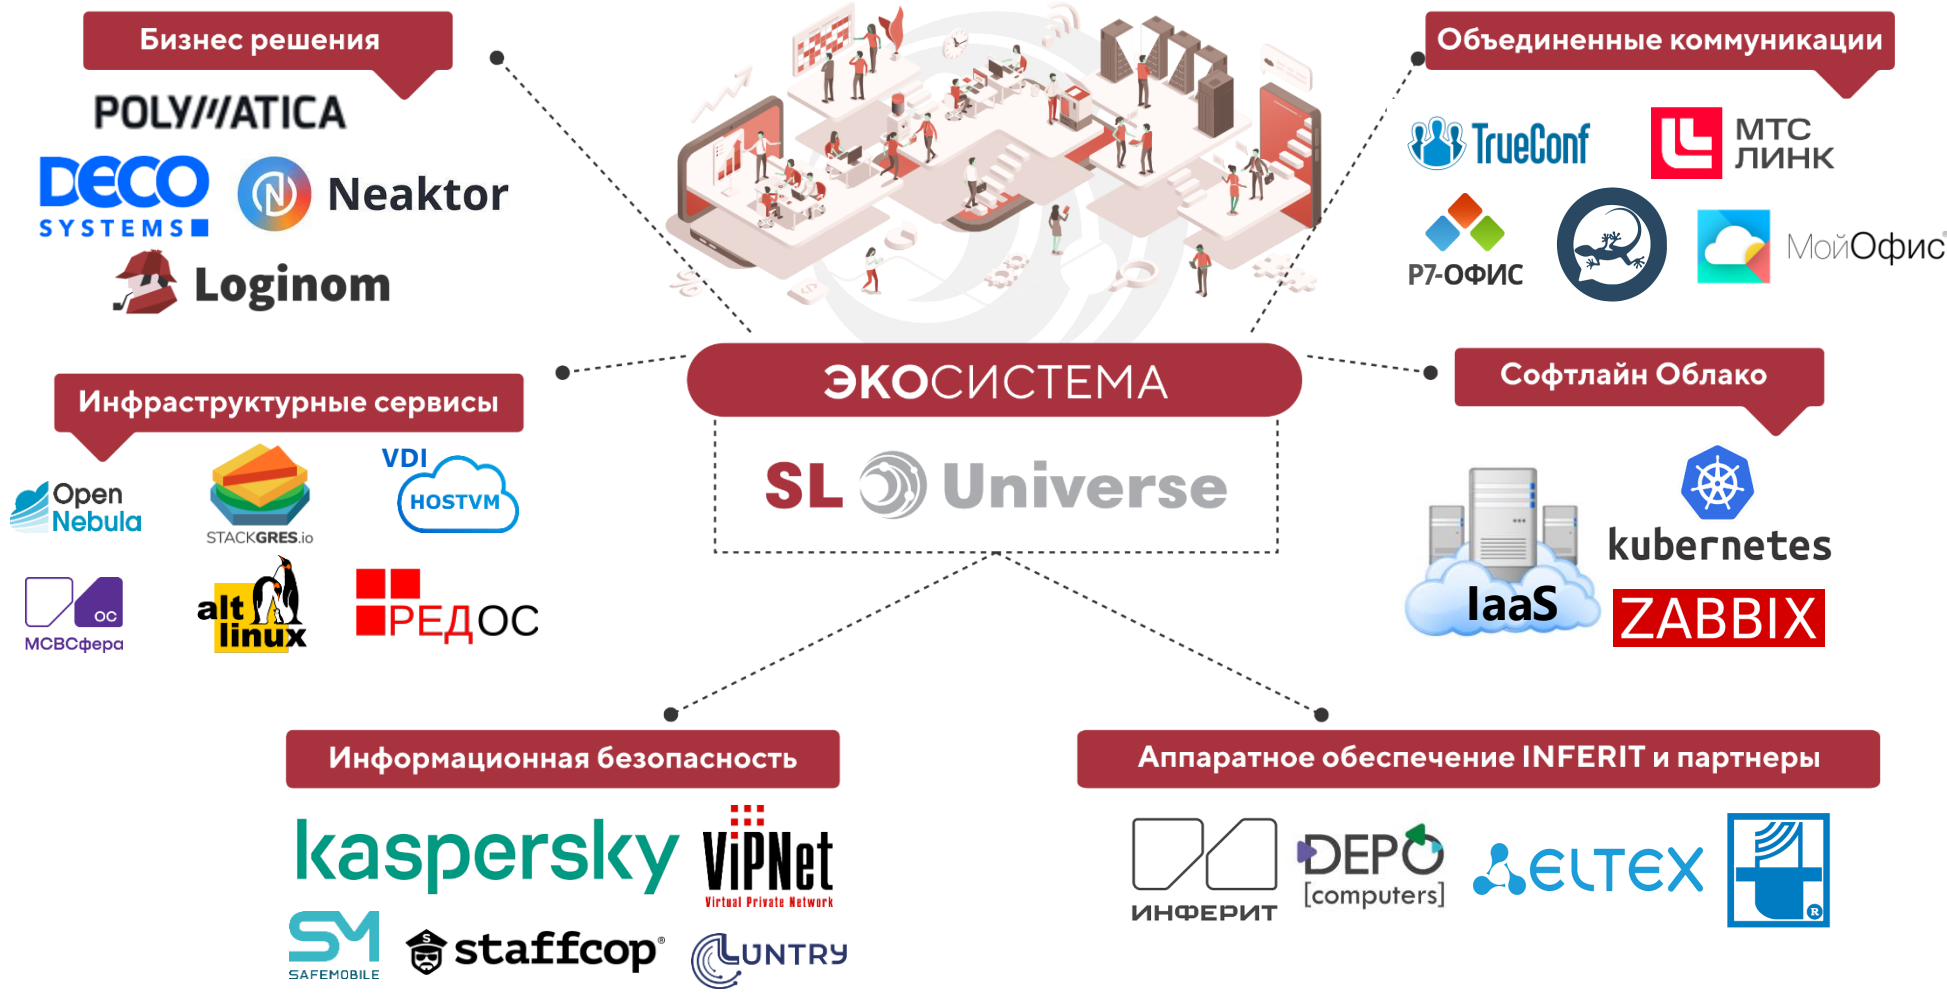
Бизнес решения

POLYMATICA

DECO SYSTEMS

Neaktor

Loginom

Объединенные коммуникации

TrueConf

МТС ЛИНК

Р7-ОФИС

МойОфис

ЭКОСИСТЕМА

SL Universe

Инфраструктурные сервисы

Open Nebula

STACKGRES.io

VDI HOSTVM

ОС МСВСфера

alt linux

РЕДОС

Софтлайн Облако

IaaS

kubernetes

ZABBIX

Информационная безопасность

kaspersky

ViPNet Virtual Private Network

SM SAFEMOBILE

staffcop

LUNTRY

Аппаратное обеспечение INFERIT и партнеры

ИНФЕРИТ

DEPO [computers]

ELTEX